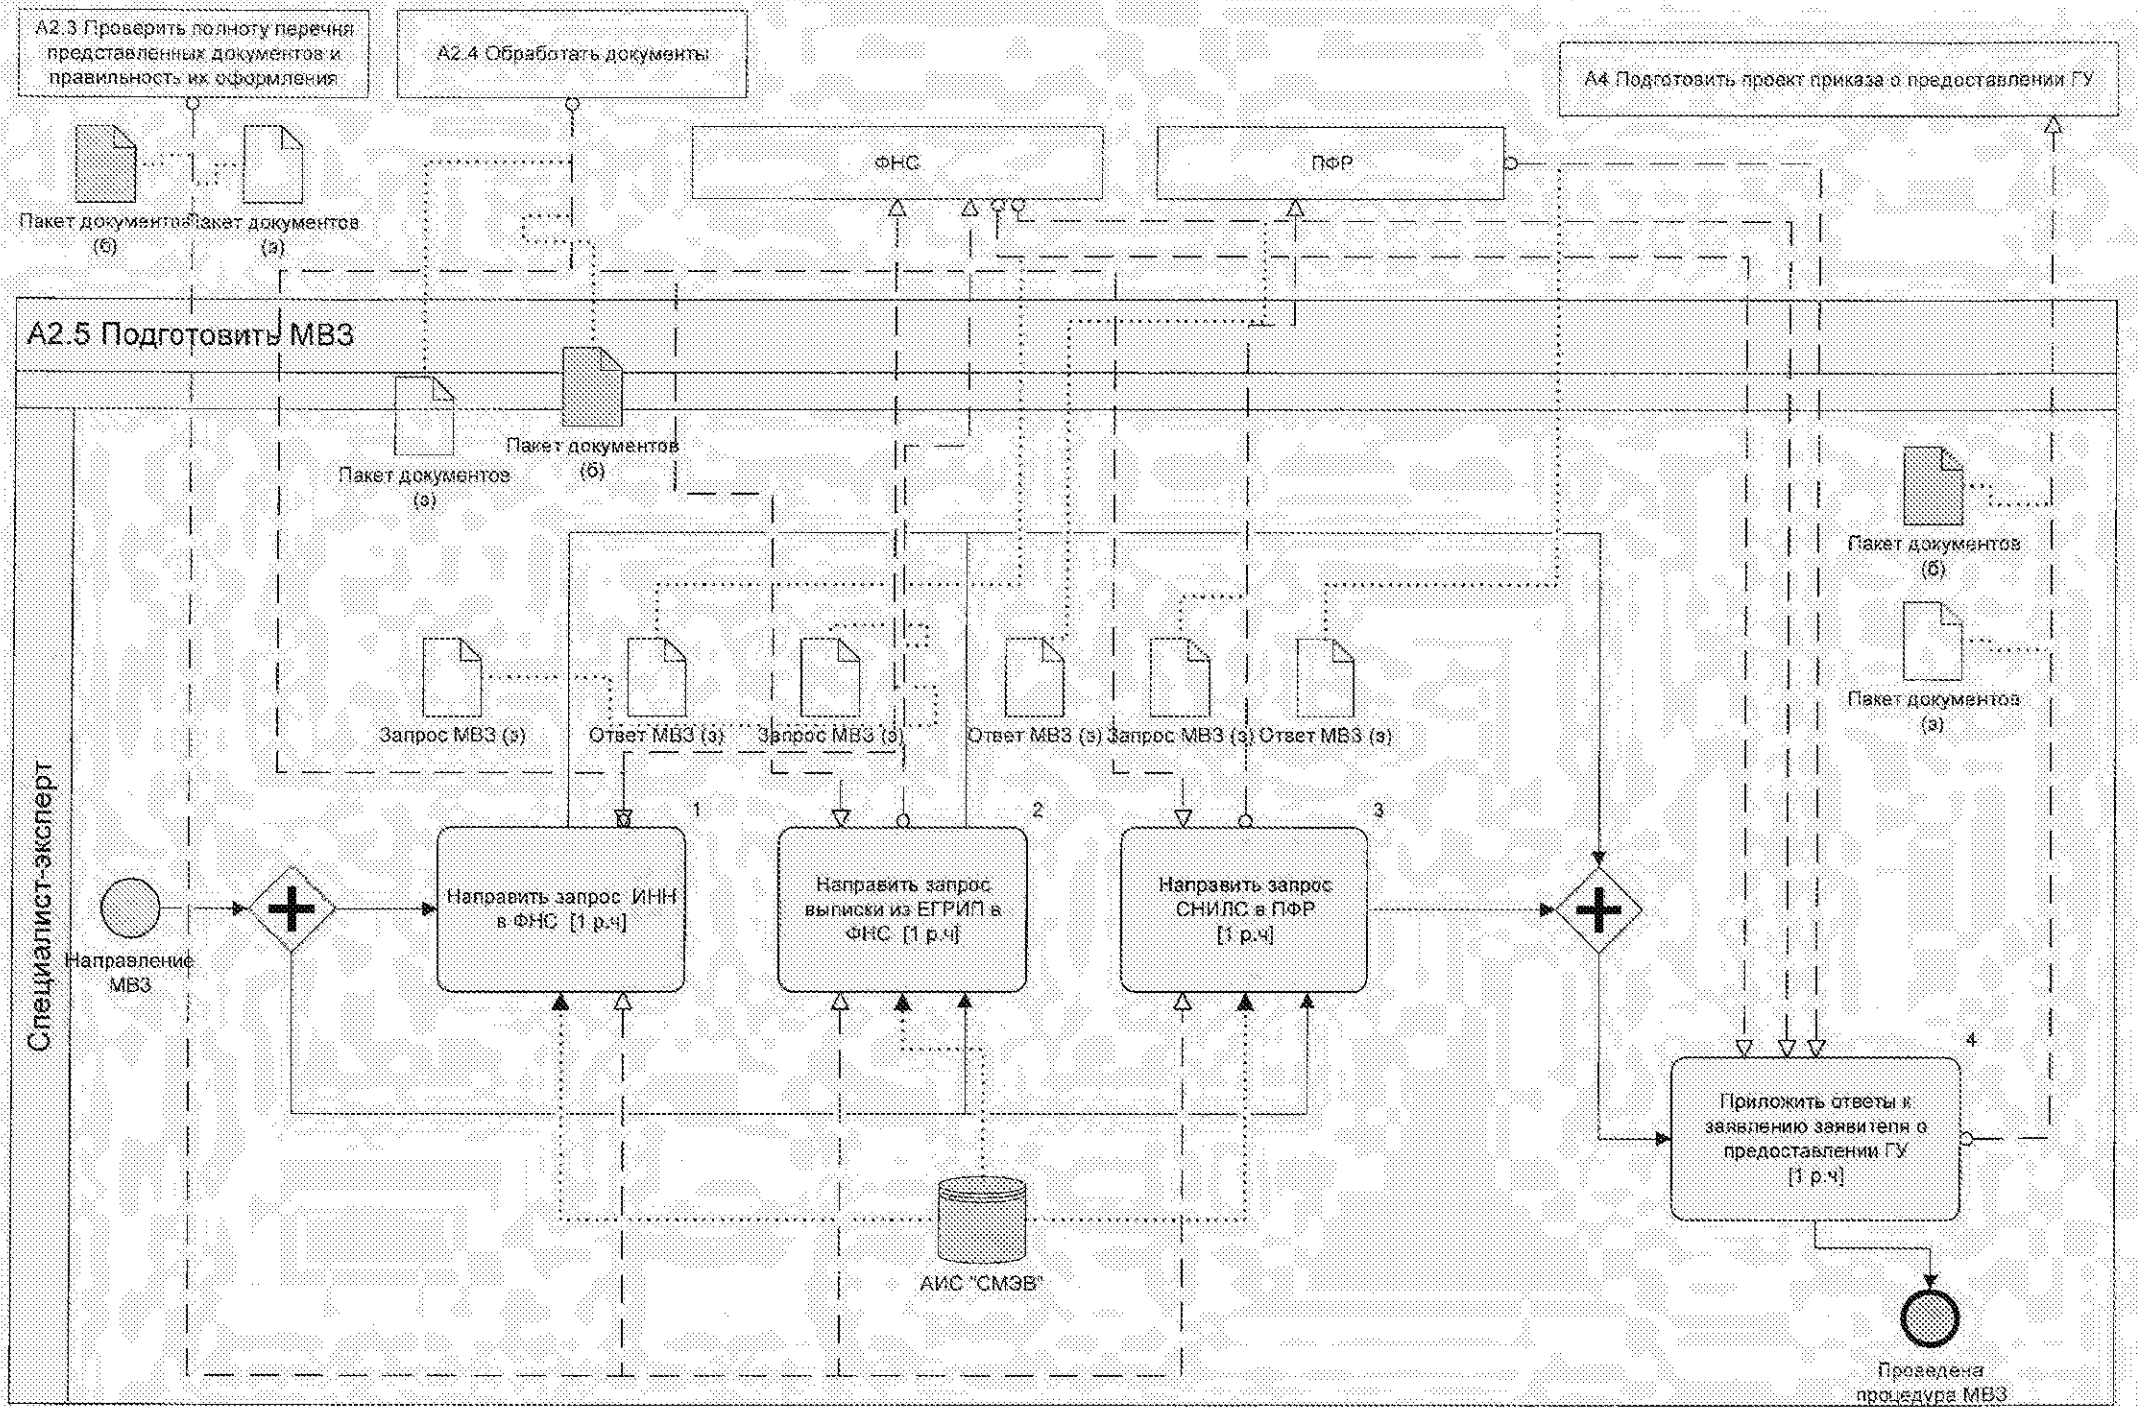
А2.3 Проверить полноту перечня представленных документов и правильность их оформления

А2.4 Обработать документы

А4 Подготовить проект приказа о предоставлении ГУ

ФНС

ПФР

Пакет документов (б)

Пакет документов (э)

А2.5 Подготовить МВЗ

Пакет документов (э)

Пакет документов (б)

Пакет документов (б)

Пакет документов (э)

Запрос МВЗ (э)

Ответ МВЗ (э)

Запрос МВЗ (э)

Ответ МВЗ (э)

Запрос МВЗ (э)

Ответ МВЗ (э)

Специалист-эксперт

1

2

3

Направление МВЗ

Направить запрос ИНН в ФНС [1 р.ч]

Направить запрос выписки из ЕГРИП в ФНС [1 р.ч]

Направить запрос СНИЛС в ПФР [1 р.ч]

4

Приложить ответы к заявлению заявителя о предоставлении ГУ [1 р.ч]

АИС "СМЭВ"

Проведена процедура МВЗ